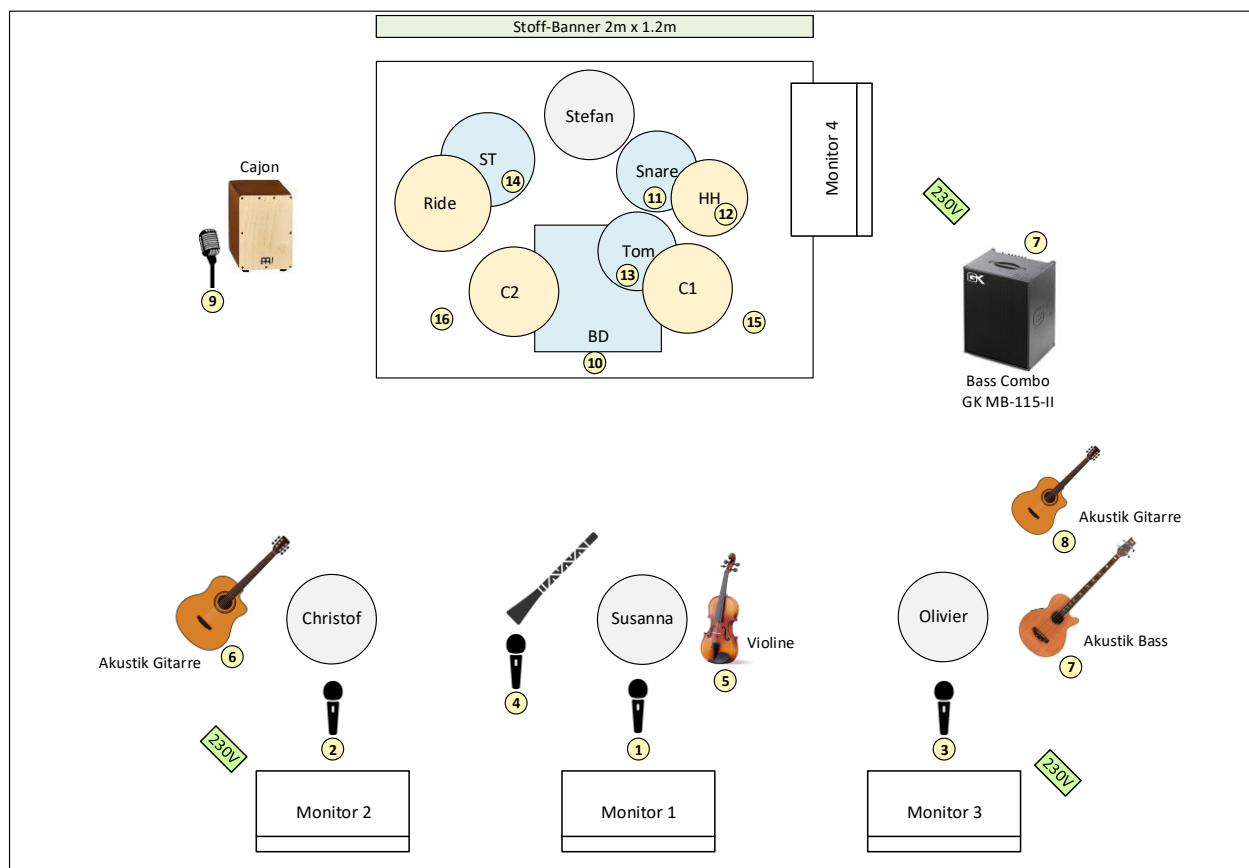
Stoff-Banner 2m x 1.2m

Stefan

ST

14

Snare

11

HH

12

Ride

Monitor 4

230V

Cajon

Tom

13

C2

C1

7

9

16

15

BD

10

Bass Combo
GK MB-115-II

Akustik Gitarre

8

Akustik Gitarre

6

Christof

Susanna

Violine

5

Olivier

Akustik Bass

7

4

2

1

3

230V

230V

Monitor 2

Monitor 1

Monitor 3